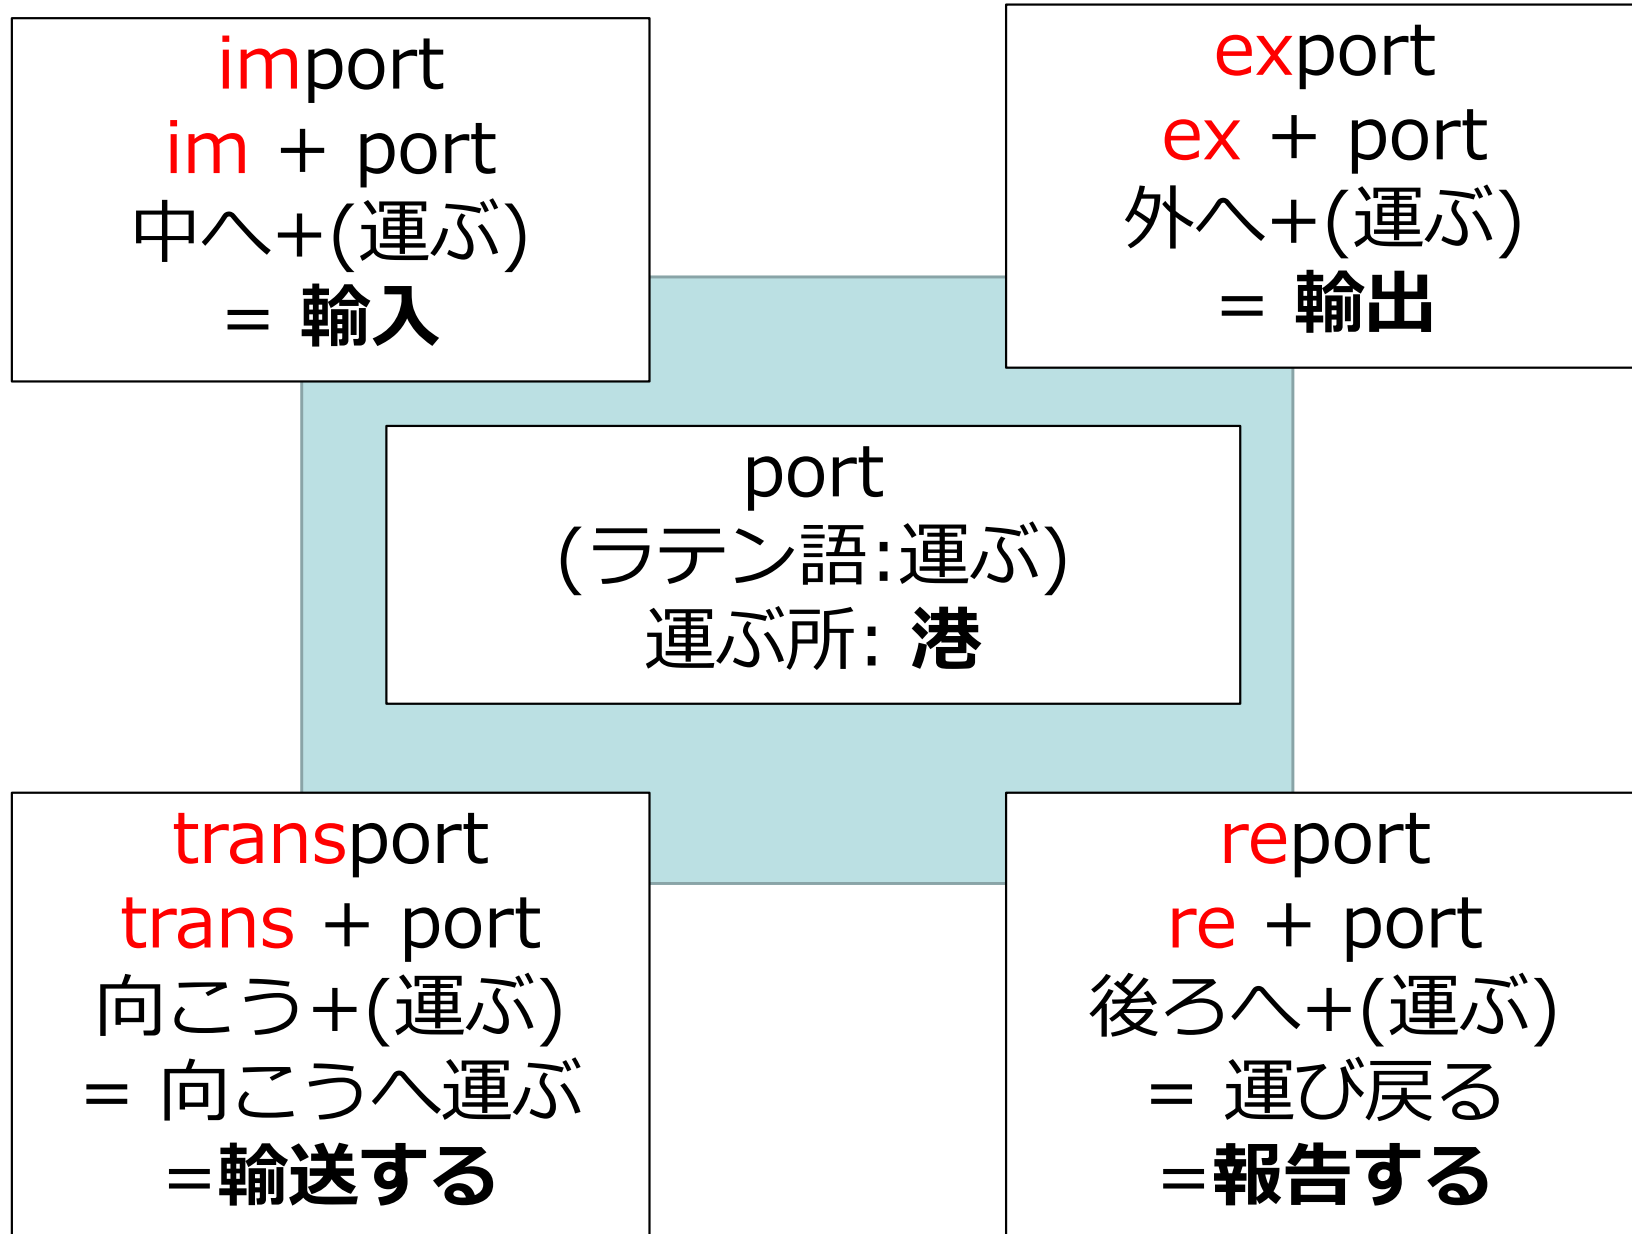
import
im + port
中へ+(運ぶ)
= 輸入

export
ex + port
外へ+(運ぶ)
= 輸出

port
(ラテン語:運ぶ)
運ぶ所: 港

transport
trans + port
向こう+(運ぶ)
= 向こうへ運ぶ
=輸送する

report
re + port
後ろへ+(運ぶ)
= 運び戻る
=報告する